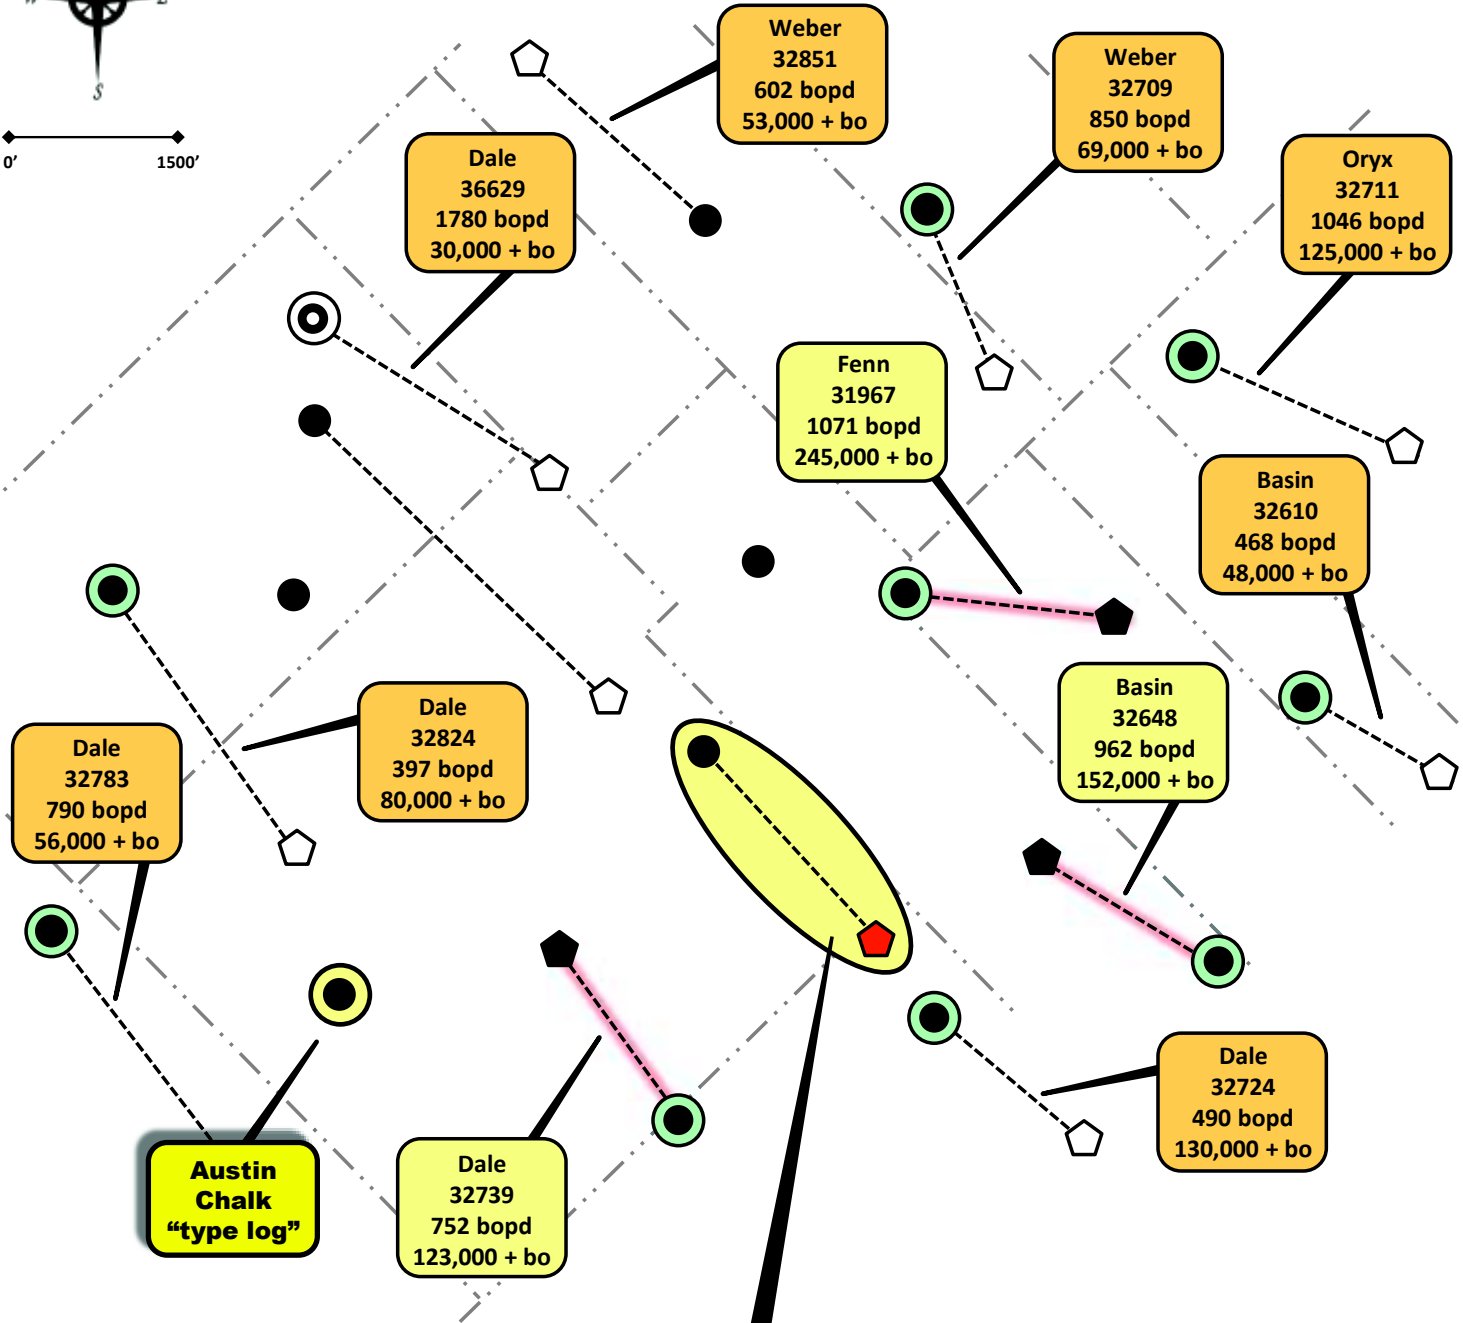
S

0'

1500'

Weber
32851
602 bopd
53,000 + bo

Weber
32709
850 bopd
69,000 + bo

Dale
36629
1780 bopd
30,000 + bo

Oryx
32711
1046 bopd
125,000 + bo

Fenn
31967
1071 bopd
245,000 + bo

Basin
32610
468 bopd
48,000 + bo

Basin
32648
962 bopd
152,000 + bo

Dale
32824
397 bopd
80,000 + bo

Dale
32783
790 bopd
56,000 + bo

Dale
32724
490 bopd
130,000 + bo

Austin
Chalk
“type log”

Dale
32739
752 bopd
123,000 + bo